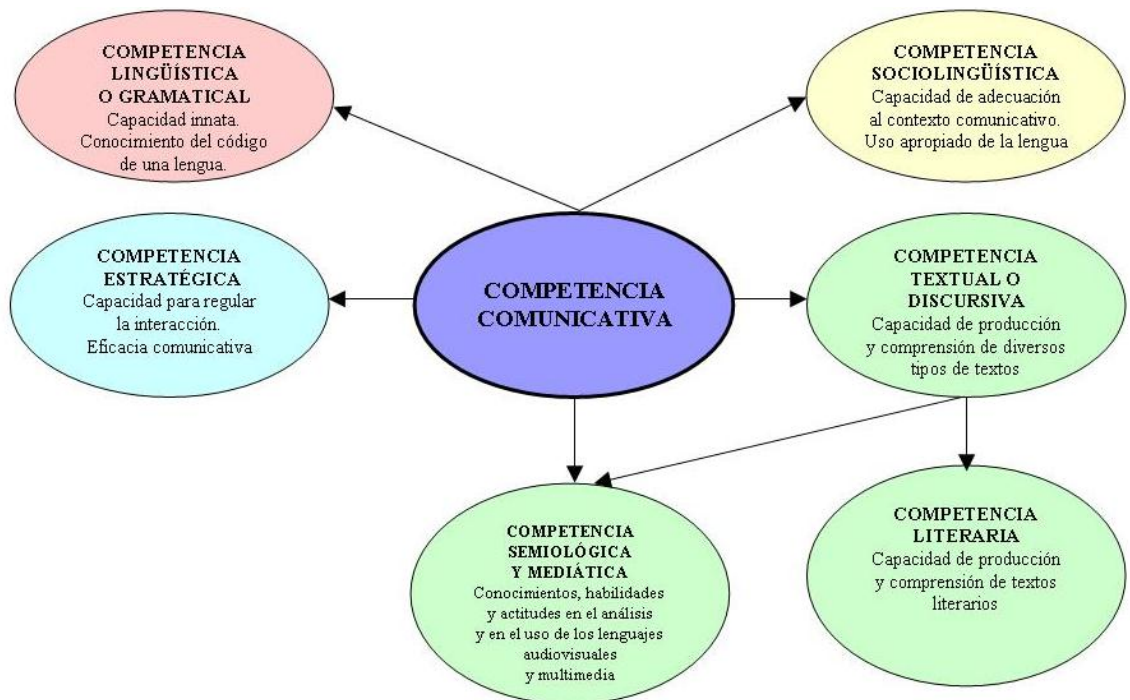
COMPETENCIA LINGÜÍSTICA O GRAMATICAL
Capacidad innata. Conocimiento del código de una lengua.

COMPETENCIA SOCIOLINGÜÍSTICA
Capacidad de adecuación al contexto comunicativo. Uso apropiado de la lengua

COMPETENCIA ESTRATÉGICA
Capacidad para regular la interacción. Eficacia comunicativa

COMPETENCIA COMUNICATIVA

COMPETENCIA TEXTUAL O DISCURSIVA
Capacidad de producción y comprensión de diversos tipos de textos

COMPETENCIA SEMIOLÓGICA Y MEDIÁTICA
Conocimientos, habilidades y actitudes en el análisis y en el uso de los lenguajes audiovisuales y multimedia

COMPETENCIA LITERARIA
Capacidad de producción y comprensión de textos literarios